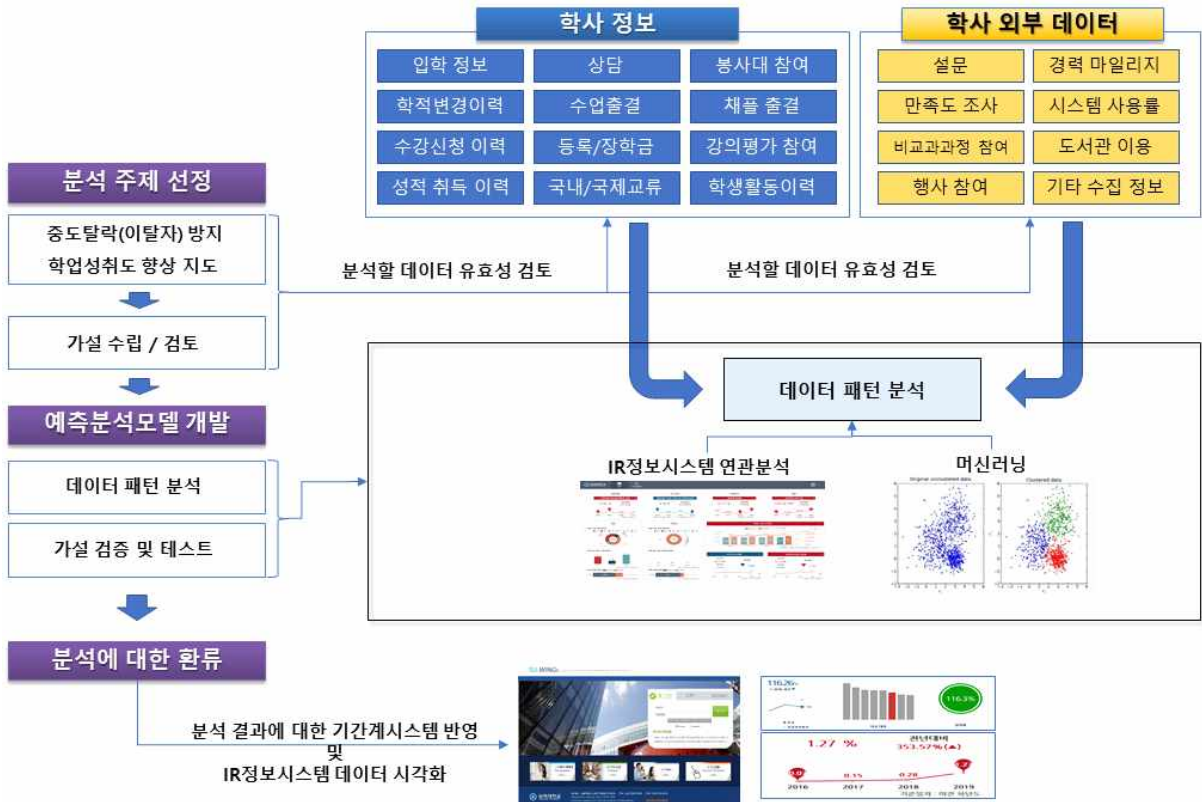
학사 정보

| 입학 정보 | 상담 | 봉사대 참여 |
|---|---|---|
| 학적변경이력 | 수업출결 | 채플 출결 |
| 수강신청 이력 | 등록/장학금 | 강의평가 참여 |
| 성적 취득 이력 | 국내/국제교류 | 학생활동이력 |

학사 외부 데이터

| 설문 | 경력 마일리지 |
|---|---|
| 만족도 조사 | 시스템 사용률 |
| 비교과과정 참여 | 도서관 이용 |
| 행사 참여 | 기타 수집 정보 |

분석 주제 선정

중도탈락(이탈자) 방지
학업성취도 향상 지도

분석할 데이터 유효성 검토

분석할 데이터 유효성 검토

가설 수립 / 검토

데이터 패턴 분석

예측분석모델 개발

IR정보시스템 연관분석

머신러닝

Original unclustered data

Clustered data

데이터 패턴 분석

가설 검증 및 테스트

분석에 대한 환류

분석 결과에 대한 기간계시스템 반영
및
IR정보시스템 데이터 시각화

116.3%

1.27 %

353.57% (▲)

2016 2017 2018 2019

0.15 0.28